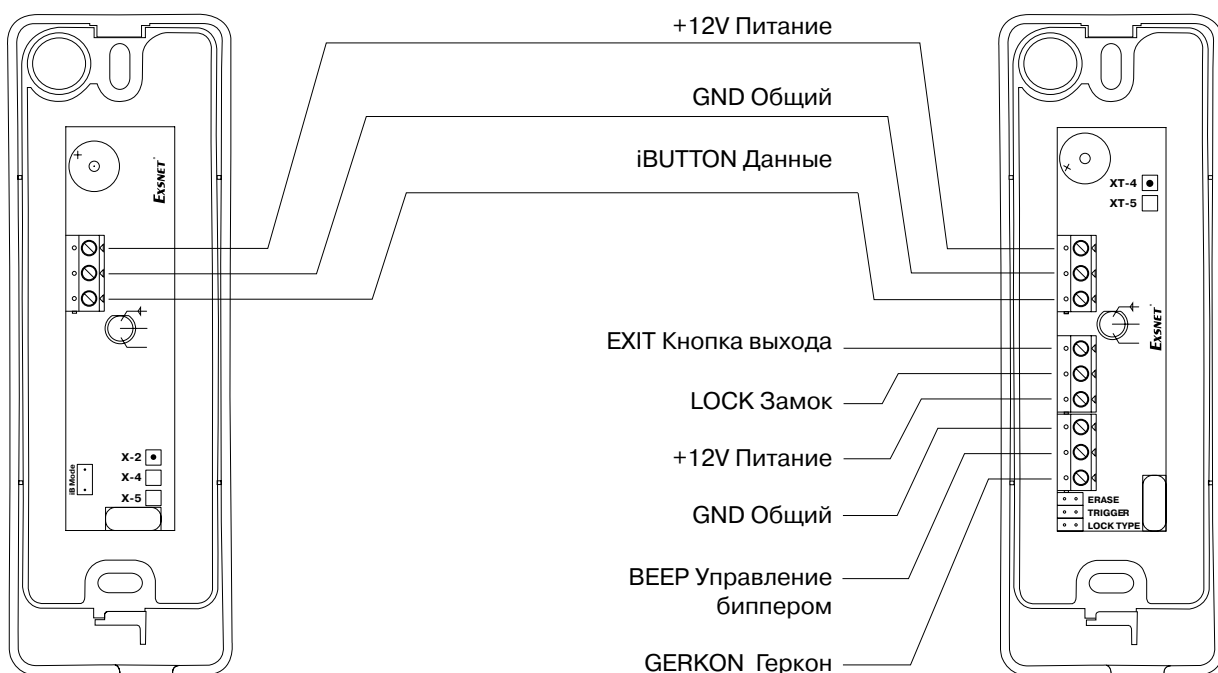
+12V Питание

GND Общий

iBUTTON Данные

EXSNET

X-2
X-4
X-5
iB Mode

XT-4
XT-5

EXSNET

EXIT Кнопка выхода

LOCK Замок

+12V Питание

GND Общий

BEEP Управление биппером

GERKON Геркон

ERASE
TRIGGER
LOCK TYPE